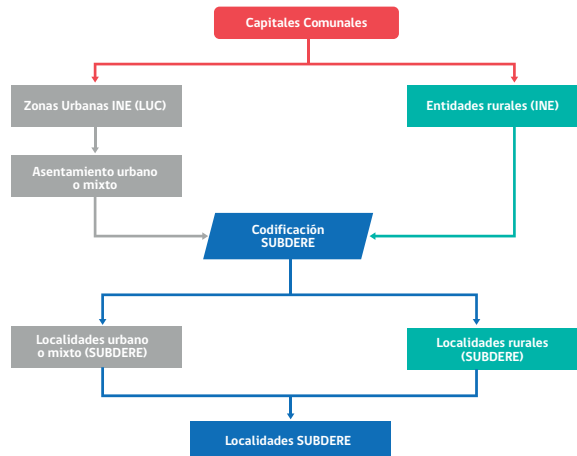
Capitales Comunales

Zonas Urbanas INE (LUC)

Entidades rurales (INE)

Asentamiento urbano o mixto

Codificación SUBDERE

Localidades urbano o mixto (SUBDERE)

Localidades rurales (SUBDERE)

Localidades SUBDERE